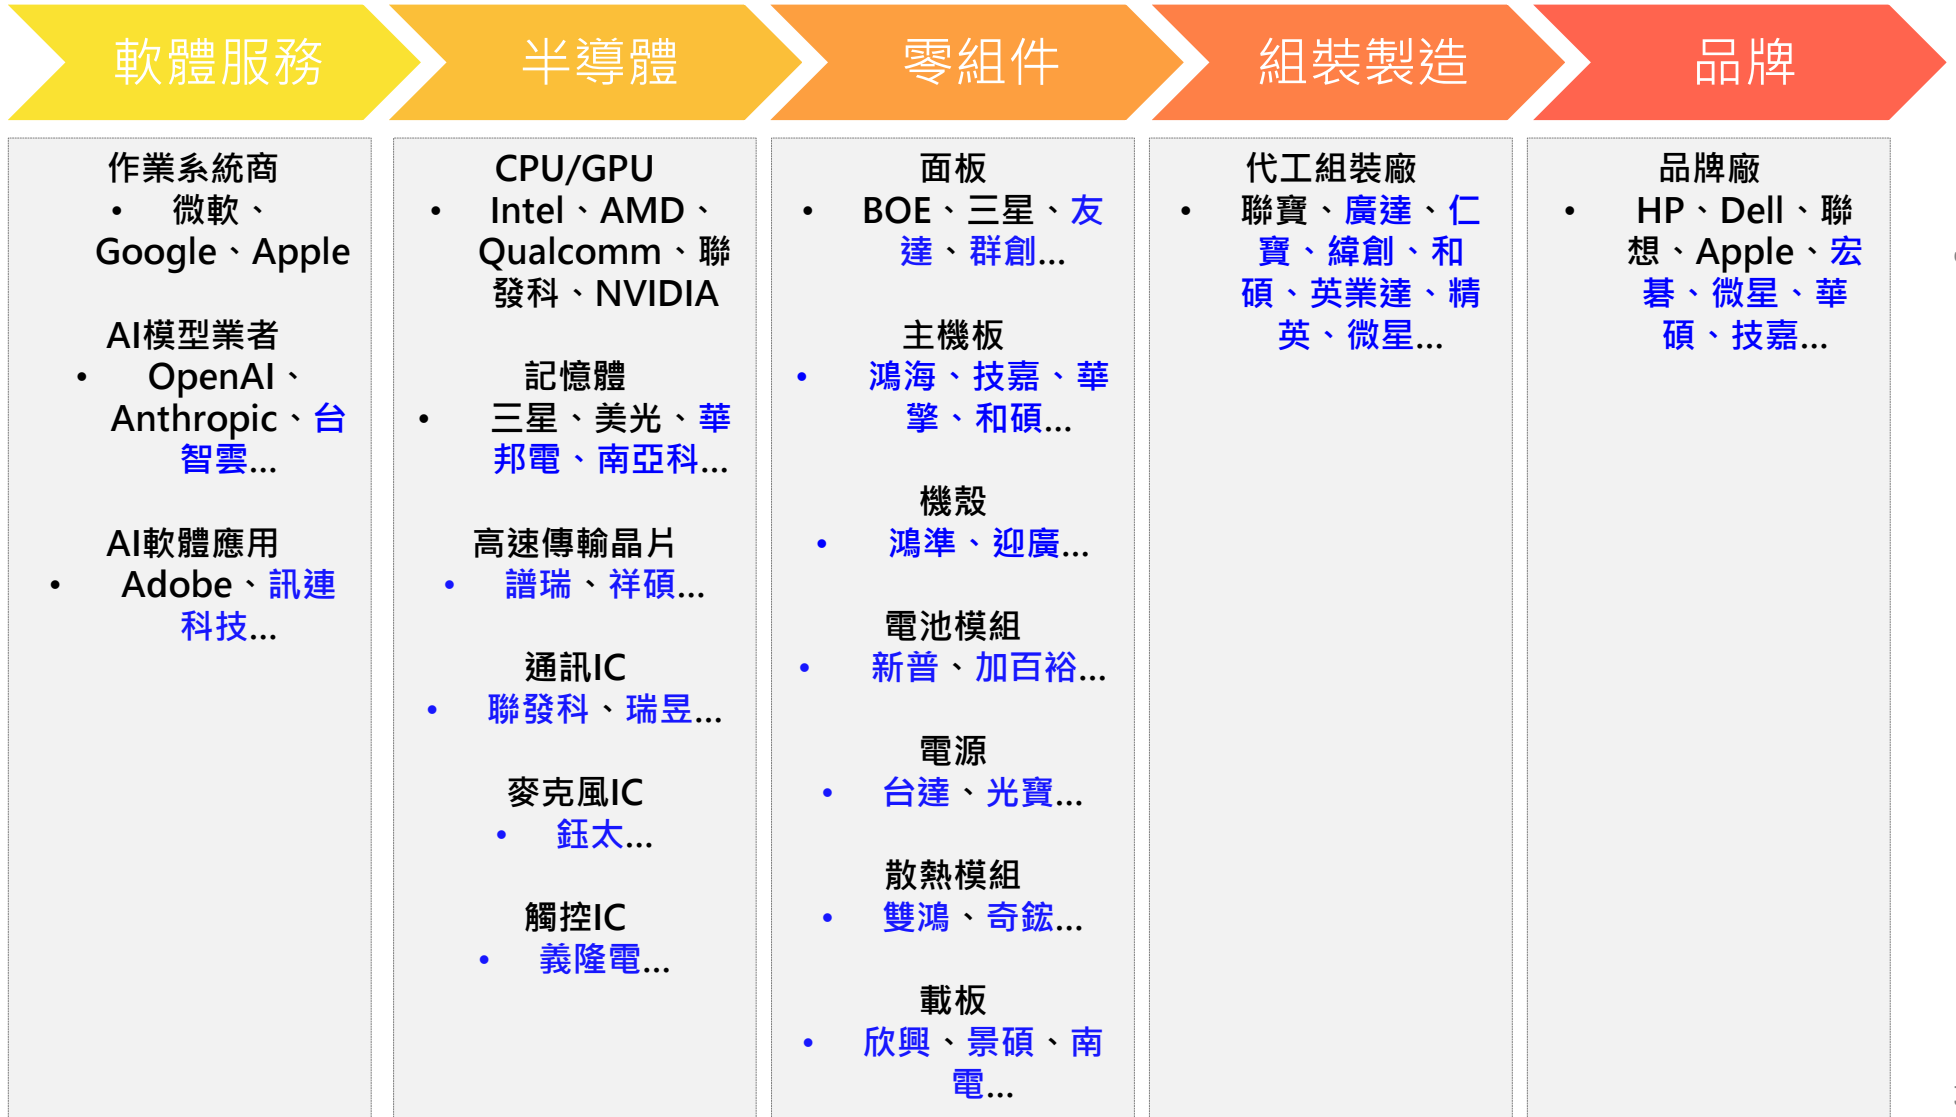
軟體服務

作業系統商
- 微軟、Google、Apple

AI模型業者
- OpenAI、Anthropic、台智雲...

AI軟體應用
- Adobe、訊連科技...

半導體

CPU/GPU
- Intel、AMD、Qualcomm、聯發科、NVIDIA

記憶體
- 三星、美光、華邦電、南亞科...

高速傳輸晶片
- 譜瑞、祥碩...

通訊IC
- 聯發科、瑞昱...

麥克風IC
- 鈺太...

觸控IC
- 義隆電...

零組件

面板
- BOE、三星、友達、群創...

主機板
- 鴻海、技嘉、華擎、和碩...

機殼
- 鴻準、迎廣...

電池模組
- 新普、加百裕...

電源
- 台達、光寶...

散熱模組
- 雙鴻、奇鋐...

載板
- 欣興、景碩、南電...

組裝製造

代工組裝廠
- 聯寶、廣達、仁寶、緯創、和碩、英業達、精英、微星...

品牌

品牌廠
- HP、Dell、聯想、Apple、宏碁、微星、華碩、技嘉...